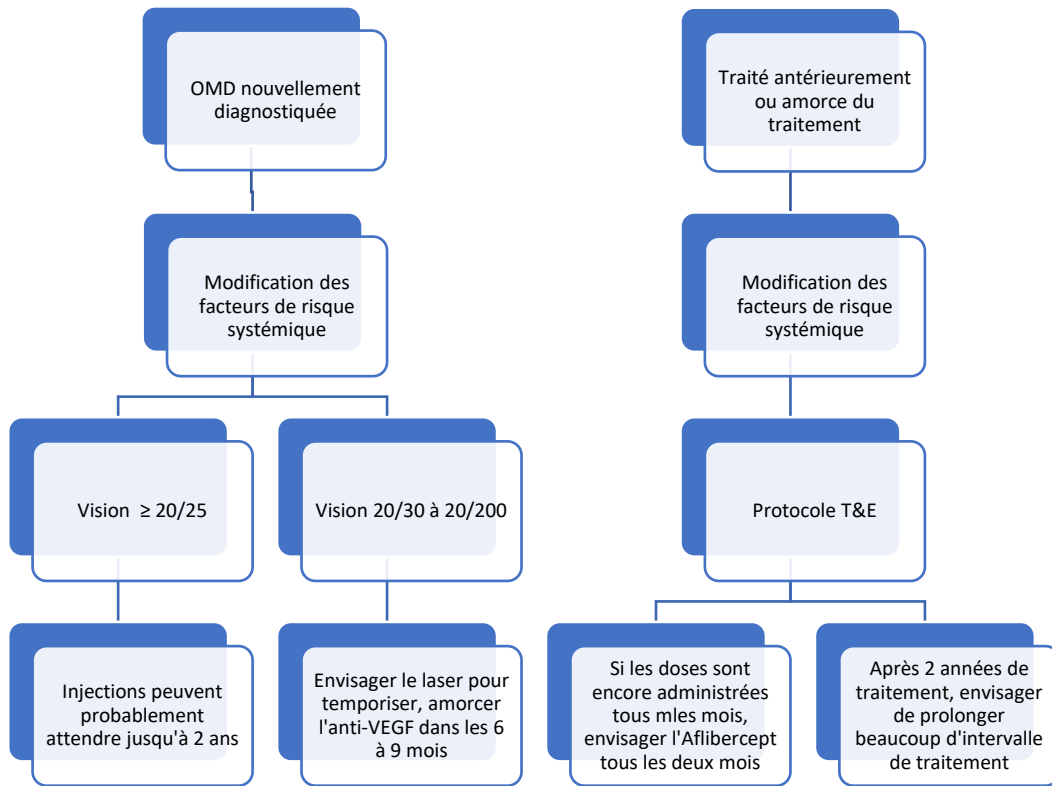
OMD nouvellement diagnostiquée

Modification des facteurs de risque systémique

Vision $\geq 20/25$

Vision 20/30 à 20/200

Injections peuvent probablement attendre jusqu'à 2 ans

Envisager le laser pour temporiser, amorcer l'anti-VEGF dans les 6 à 9 mois

Traité antérieurement ou amorce du traitement

Modification des facteurs de risque systémique

Protocole T&E

Si les doses sont encore administrées tous mles mois, envisager l'Aflibercept tous les deux mois

Après 2 années de traitement, envisager de prolonger beaucoup d'intervalle de traitement